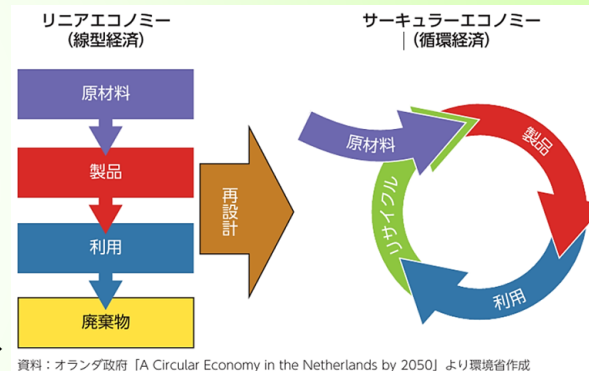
リニアエコノミー
（線型経済）

原材料

製品

利用

廃棄物

再設計

サーキュラーエコノミー
|（循環経済）

原材料

製品

利用

リサイクル

資料：オランダ政府「A Circular Economy in the Netherlands by 2050」より環境省作成